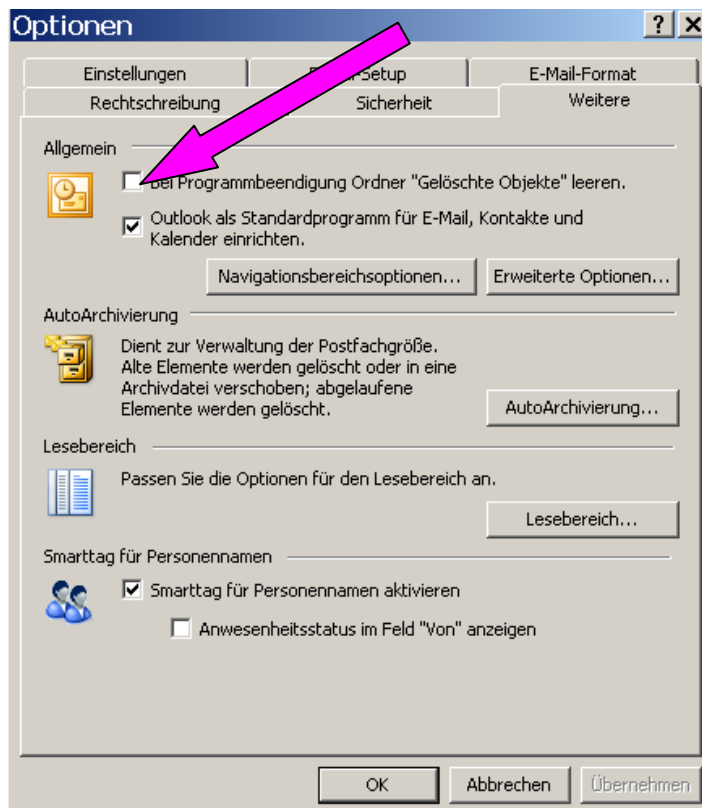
Optionen

? X

Einstellungen

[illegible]-Setup

E-Mail-Format

Rechtschreibung

Sicherheit

Weitere

Allgemein

Bei Programmbeendigung Ordner "Gelöschte Objekte" leeren.

Outlook als Standardprogramm für E-Mail, Kontakte und Kalender einrichten.

Navigationsbereichsoptionen...

Erweiterte Optionen...

AutoArchivierung

Dient zur Verwaltung der Postfachgröße. Alte Elemente werden gelöscht oder in eine Archivdatei verschoben; abgelaufene Elemente werden gelöscht.

AutoArchivierung...

Lesebereich

Passen Sie die Optionen für den Lesebereich an.

Lesebereich...

Smarttag für Personennamen

Smarttag für Personennamen aktivieren

Anwesenheitsstatus im Feld "Von" anzeigen

OK

Abbrechen

Übernehmen